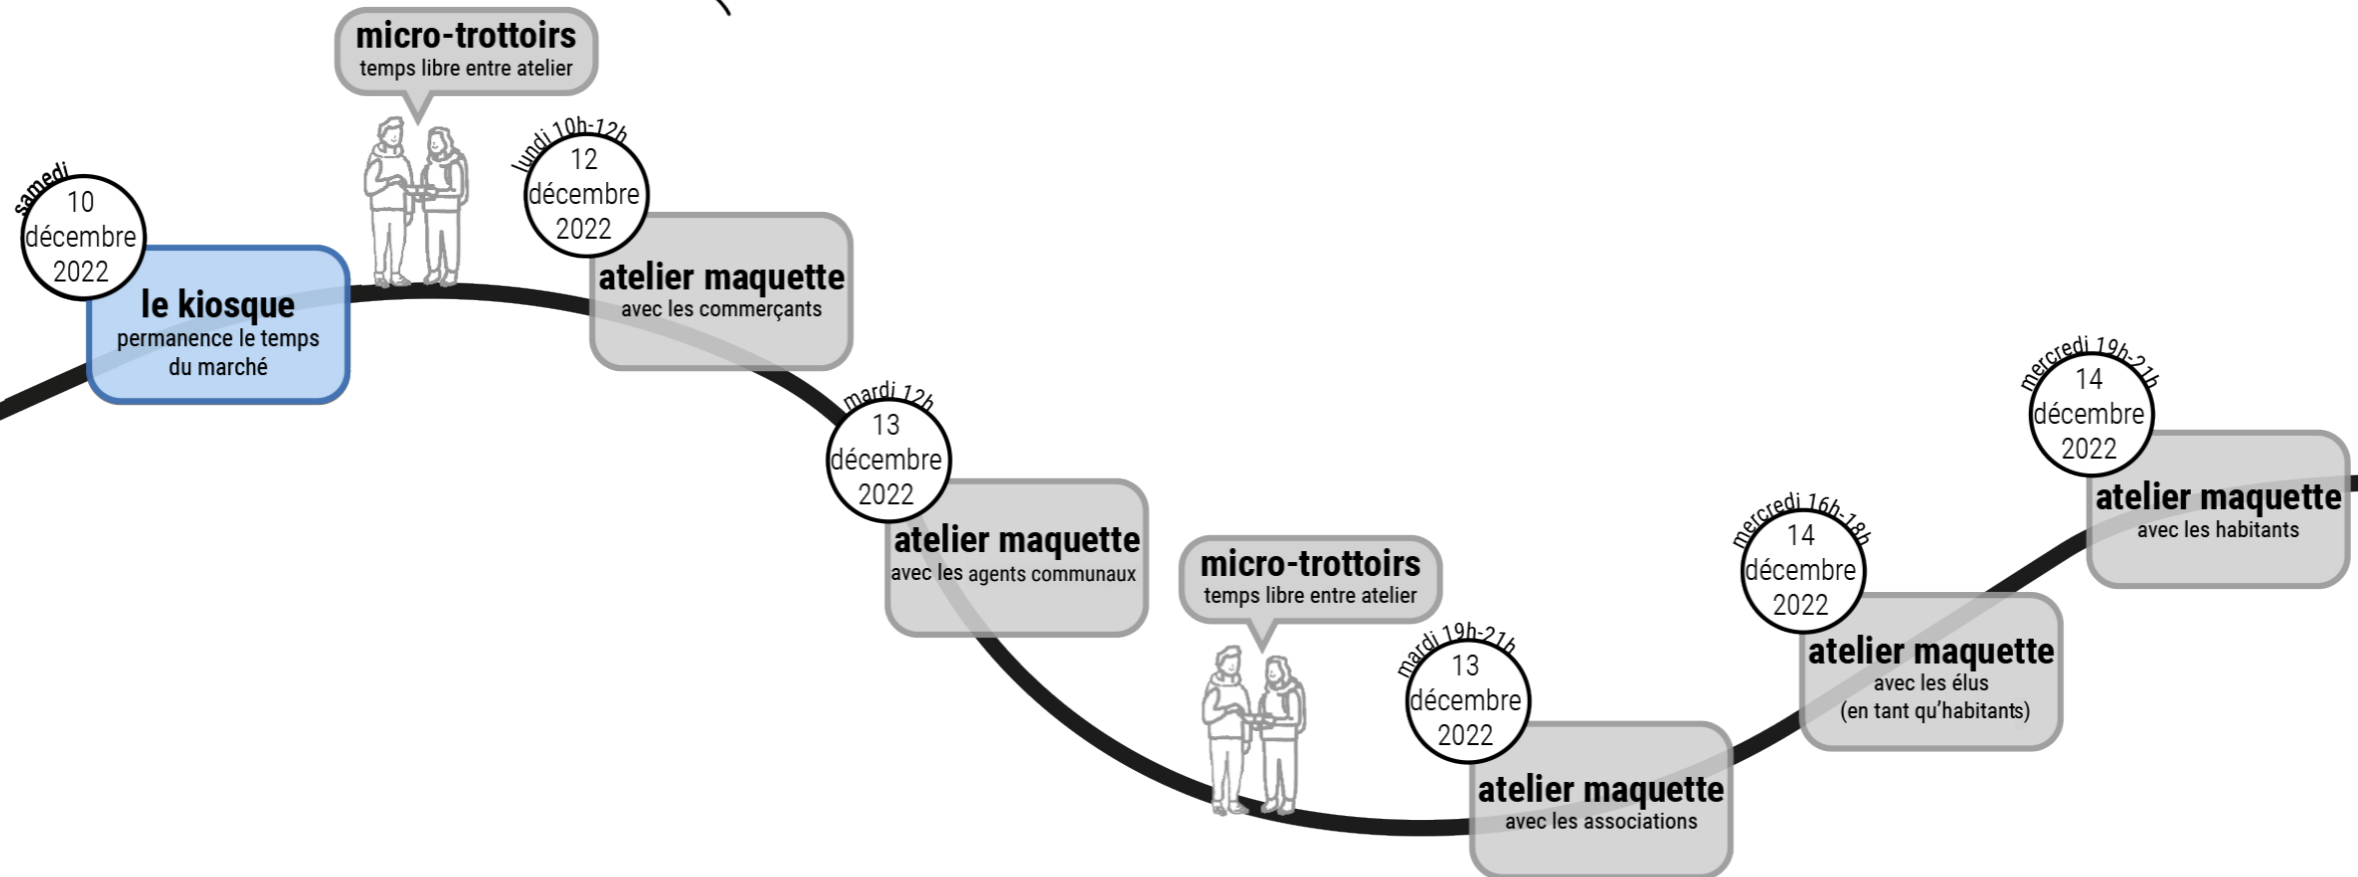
samedi
10
décembre
2022

le kiosque
permanence le temps du marché

micro-trottoirs
temps libre entre atelier

lundi 10h-12h
12
décembre
2022

atelier maquette
avec les commerçants

mardi 12h
13
décembre
2022

atelier maquette
avec les agents communaux

micro-trottoirs
temps libre entre atelier

mardi 19h-21h
13
décembre
2022

atelier maquette
avec les associations

mercredi 16h-18h
14
décembre
2022

atelier maquette
avec les élus
(en tant qu'habitants)

mercredi 19h-21h
14
décembre
2022

atelier maquette
avec les habitants